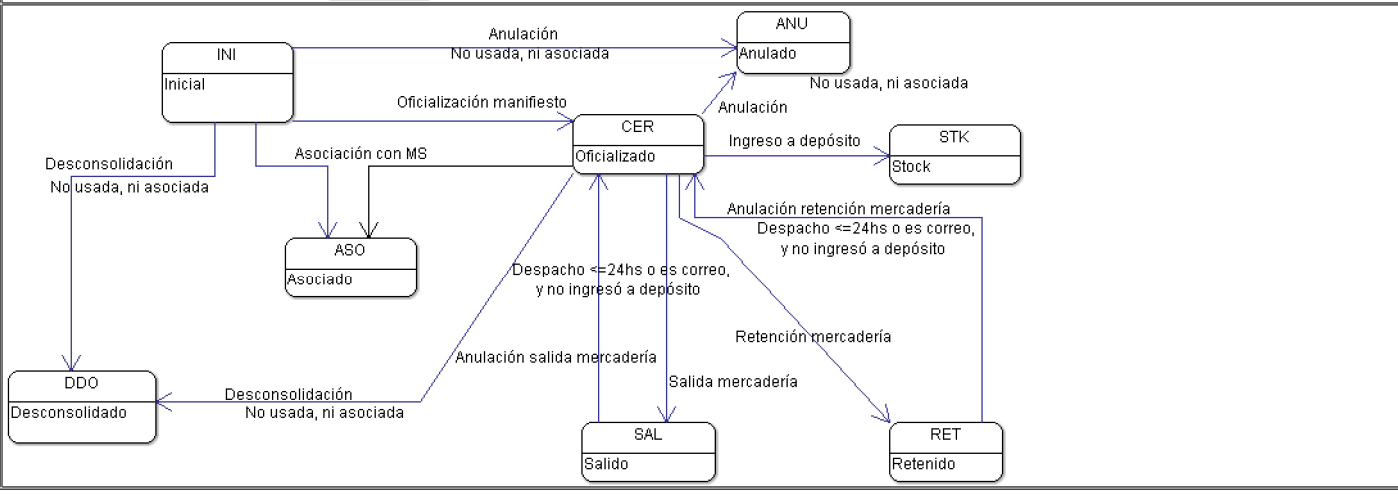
INI
Inicial

Anulación
No usada, ni asociada

ANU
Anulado

No usada, ni asociada

Oficialización manifiesto

Anulación

CER
Oficializado

Ingreso a depósito

STK
Stock

Desconsolidación
No usada, ni asociada

Asociación con MS

Anulación retención mercadería
Despacho <=24hs o es correo, y no ingresó a depósito

ASO
Asociado

Despacho <=24hs o es correo, y no ingresó a depósito

Retención mercadería

Anulación salida mercadería

Salida mercadería

DDO
Desconsolidado

Desconsolidación
No usada, ni asociada

SAL
Salido

RET
Retenido